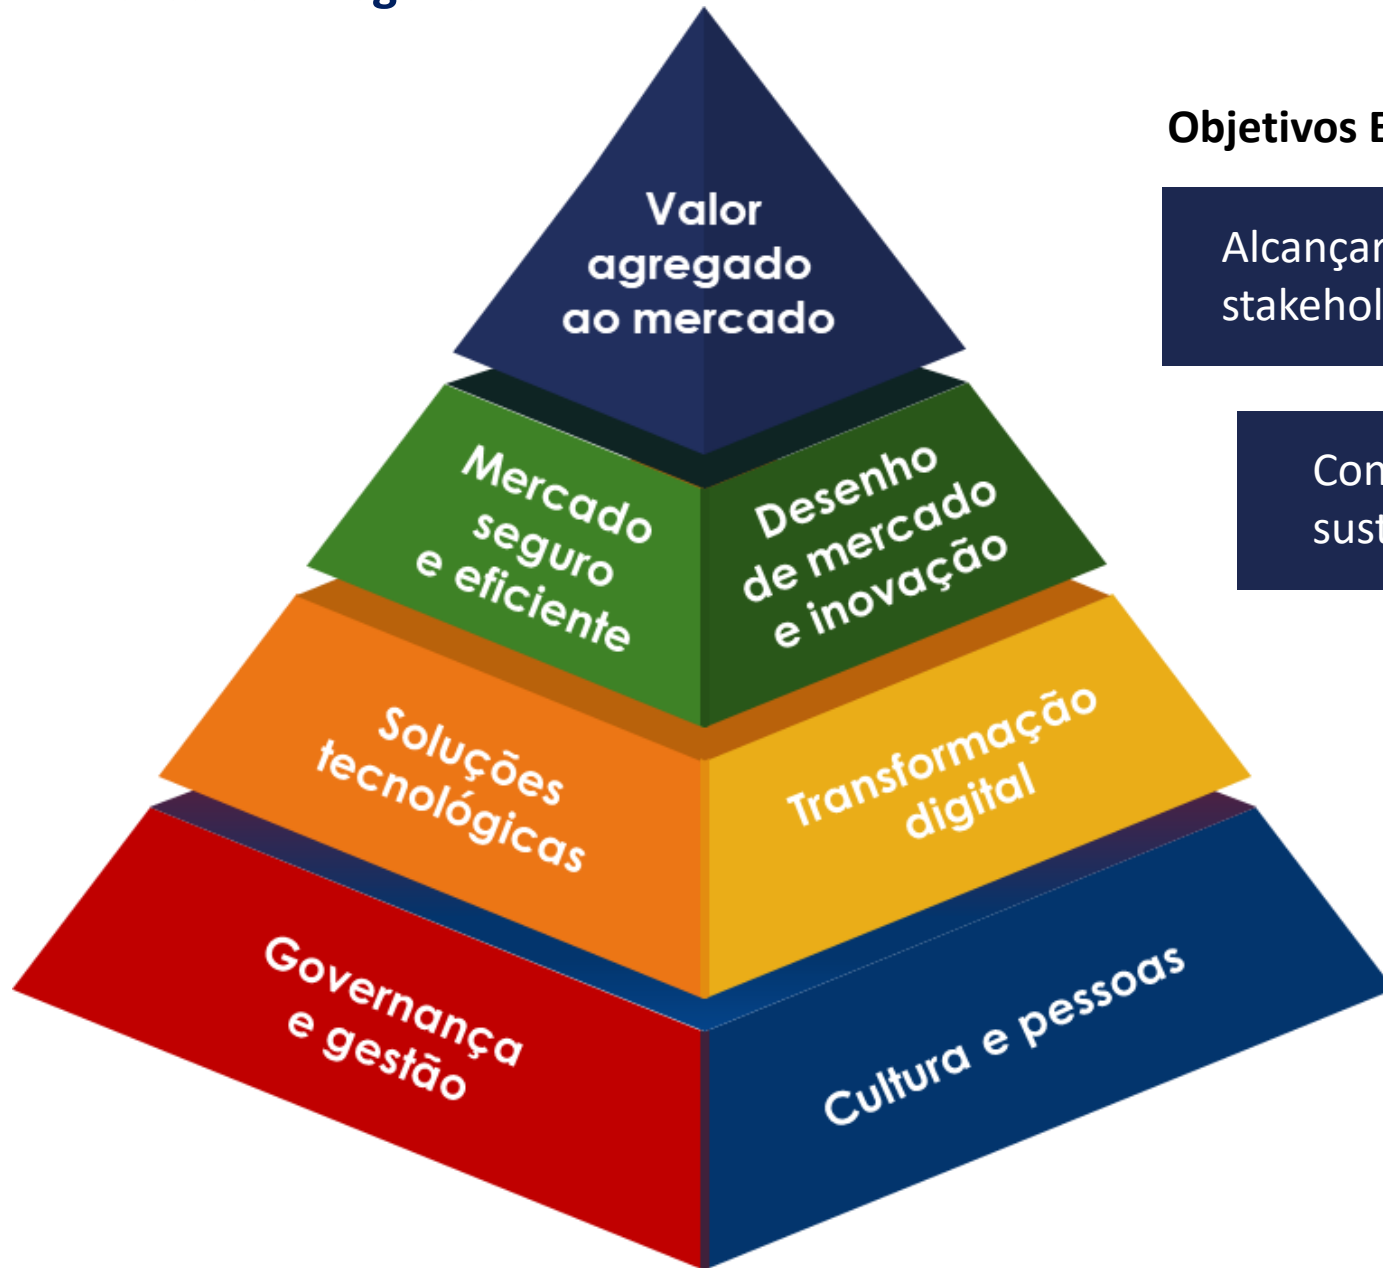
Valor agregado ao mercado

Mercado seguro e eficiente

Desenho de mercado e inovação

Soluções tecnológicas

Transformação digital

Governança e gestão

Cultura e pessoas

Objetivos E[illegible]

Alcança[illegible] stakehol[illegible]

Con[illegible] sust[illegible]